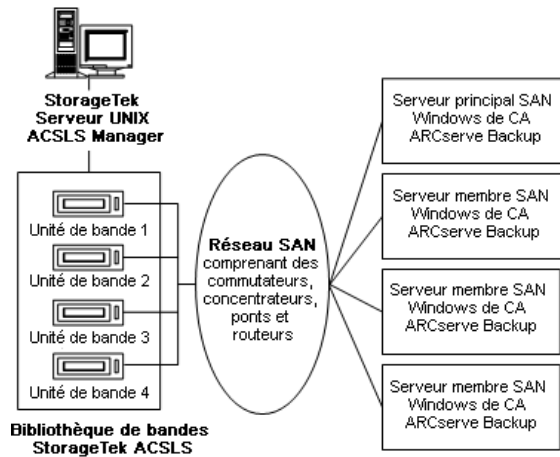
StorageTek
Serveur UNIX
ACSLS Manager

Unité de bande 1

Unité de bande 2

Unité de bande 3

Unité de bande 4

Bibliothèque de bandes
StorageTek ACSLS

Réseau SAN
comprenant des commutateurs, concentrateurs, ponts et routeurs

Serveur principal SAN
Windows de CA
ARCserve Backup

Serveur membre SAN
Windows de CA
ARCserve Backup

Serveur membre SAN
Windows de CA
ARCserve Backup

Serveur membre SAN
Windows de CA
ARCserve Backup